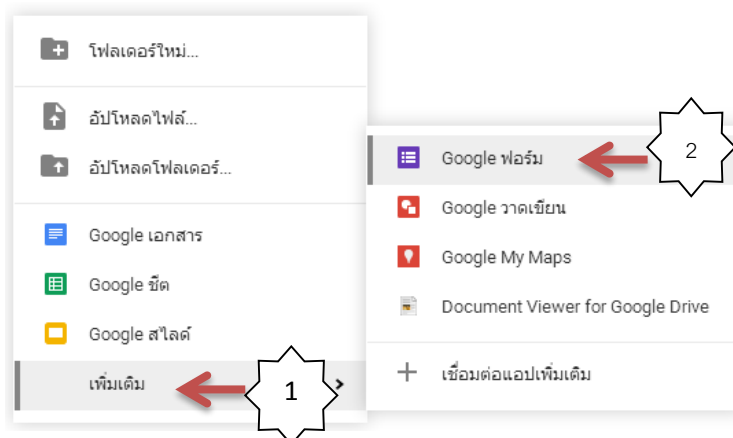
โฟลเดอร์ใหม่...

อัปโหลดไฟล์...

อัปโหลดโฟลเดอร์...

Google เอกสาร

Google ชีต

Google สไลด์

เพิ่มเติม

1

Google ฟอร์ม

2

Google วาดเขียน

Google My Maps

Document Viewer for Google Drive

+ เชื่อมต่อแอปเพิ่มเติม